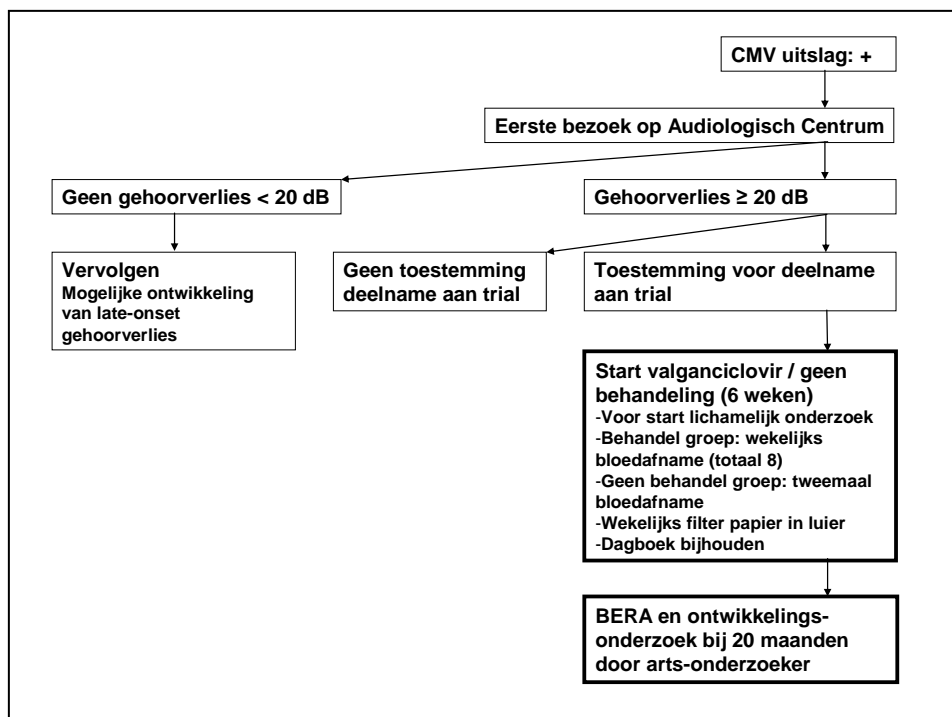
CMV uitslag: +

Eerste bezoek op Audiologisch Centrum

Geen gehoorverlies < 20 dB

Gehoorverlies ≥ 20 dB

Vervolgen
Mogelijke ontwikkeling van late-onset gehoorverlies

Geen toestemming deelname aan trial

Toestemming voor deelname aan trial

Start valganciclovir / geen behandeling (6 weken)
-Voor start lichamelijk onderzoek
-Behandel groep: wekelijks bloedafname (totaal 8)
-Geen behandel groep: tweemaal bloedafname
-Wekelijks filter papier in luier
-Dagboek bijhouden

BERA en ontwikkelingsonderzoek bij 20 maanden door arts-onderzoeker